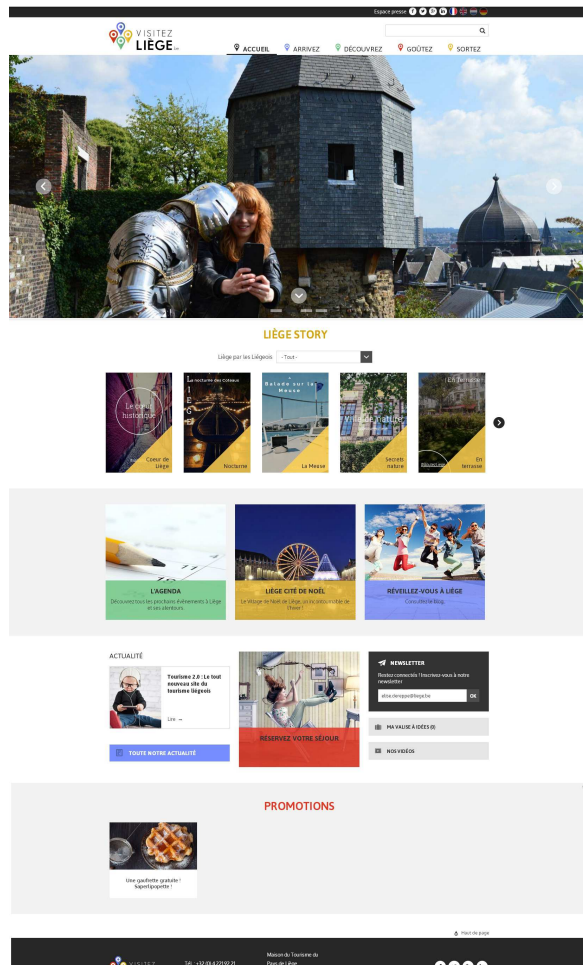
Espace presse

VISITEZ LIÈGE

ACCUEIL ARRIVEZ DÉCOUVREZ GOÛTEZ SORTEZ

LIÈGE STORY

Liège par les Liégeois - Tout -

Le cœur historique
Cœur de Liège

Le nocturne des Coteaux
Nocturne

Balade sur la Meuse
La Meuse

Secrets nature

En terrasse !
En terrasse

L'AGENDA
Découvrez tous les prochains événements à Liège et ses alentours

LIÈGE CITÉ DE NOËL
Le Village de Noël de Liège, un incontournable de l'hiver !

RÉVEILLEZ-VOUS À LIÈGE
Consultez le blog

ACTUALITÉ

Tourisme 2.0 : Le tout nouveau site du tourisme liégeois

Lire →

TOUTE NOTRE ACTUALITÉ

RÉSERVEZ VOTRE SÉJOUR

NEWSLETTER
Restez connectés ! Inscrivez-vous à notre newsletter

OK

MA VALISE À IDÉES (0)

NOS VIDÉOS

PROMOTIONS

Une gaufrette gratuite ! Saperlipopette !

Haut de page

VISITEZ

Tél. : +32 (0) 4 221 92 21

Maison du Tourisme du Pays de Liège